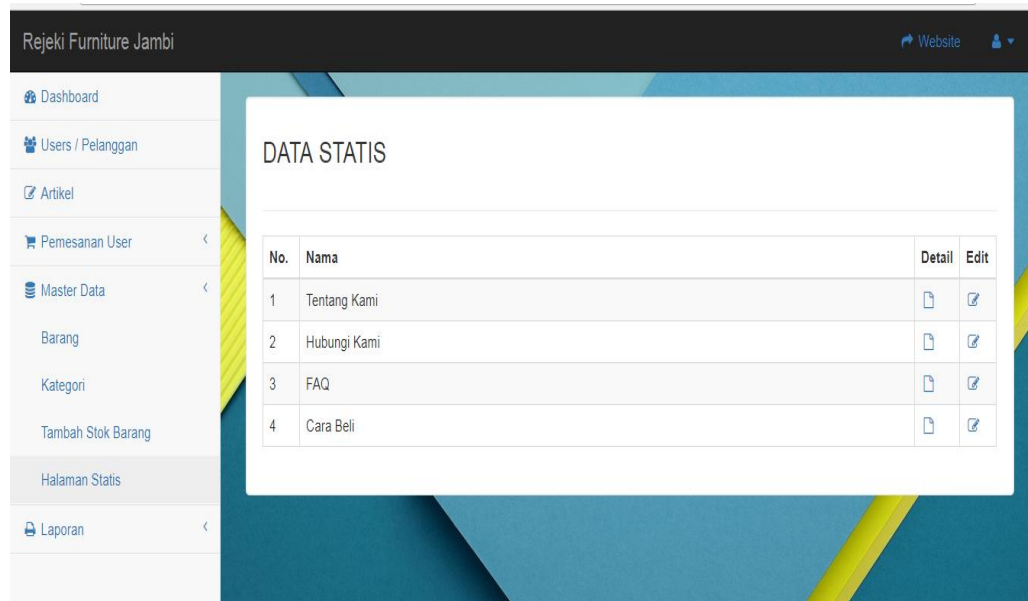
Rejeki Furniture Jambi

Website

Dashboard

Users / Pelanggan

Artikel

Pemesanan User

Master Data

Barang

Kategori

Tambah Stok Barang

Halaman Statis

Laporan

DATA STATIS

| No. | Nama | Detail | Edit |
|---|---|---|---|
| 1 | Tentang Kami | | |
| 2 | Hubungi Kami | | |
| 3 | FAQ | | |
| 4 | Cara Beli | | |